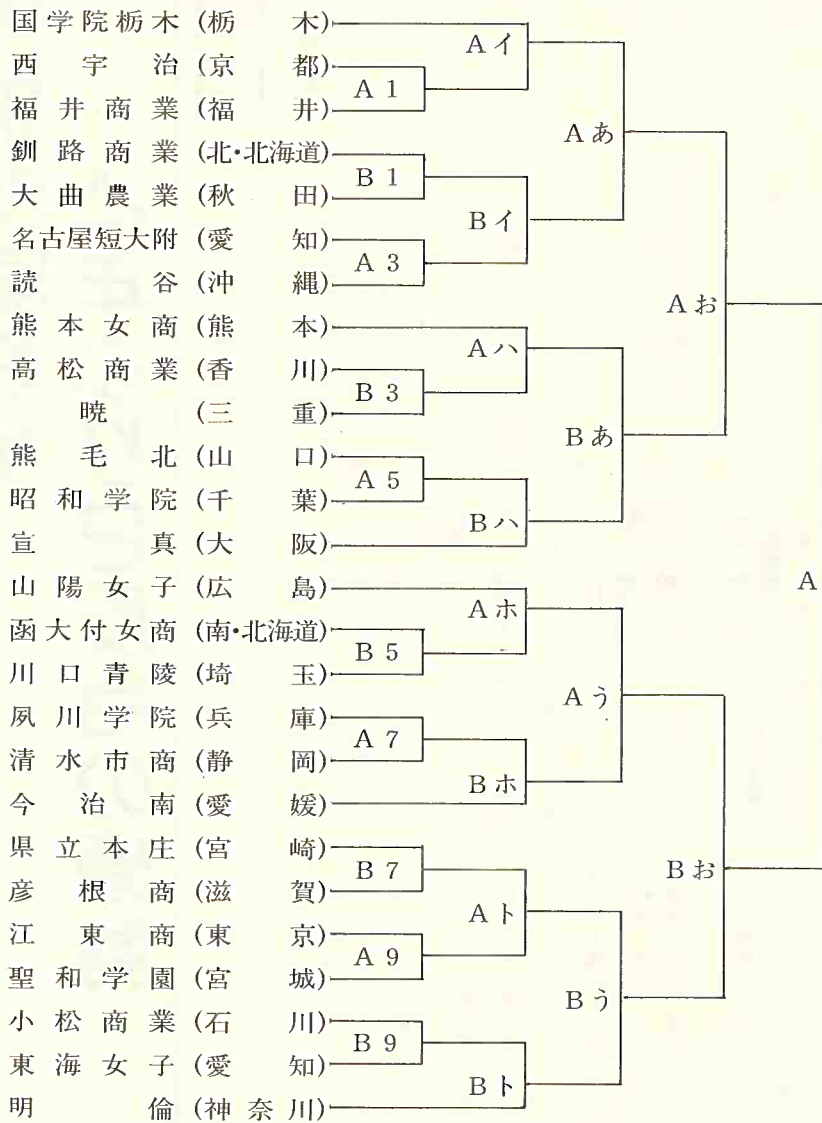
国学院栃木（栃木）
西宇治（京都）
福井商業（福井）
釧路商業（北・北海道）
大曲農業（秋田）
名古屋短大附（愛知）
読谷（沖縄）
熊本女商（熊本）
高松商業（香川）
暁（三重）
熊毛北（山口）
昭和学院（千葉）
宣真（大阪）
山陽女子（広島）
函大付女商（南・北海道）
川口青陵（埼玉）
夙川学院（兵庫）
清水市商（静岡）
今治南（愛媛）
県立本庄（宮崎）
彦根商（滋賀）
江東商（東京）
聖和学園（宮城）
小松商業（石川）
東海女子（愛知）
明倫（神奈川）

A イ
A 1
A あ
B 1
B イ
A 3
A お
A ハ
B 3
B あ
A 5
B ハ
A
A ホ
B 5
A う
A 7
B ホ
B お
B 7
A ト
A 9
B う
B 9
B ト